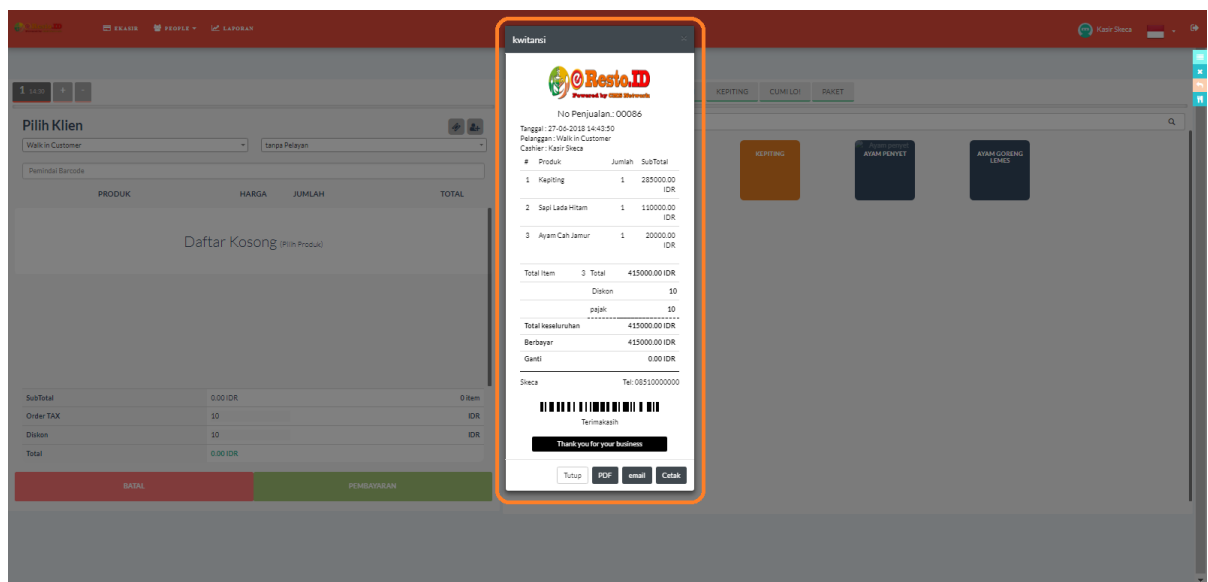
EKASIR PEOPLE LAPORAN

Kasir Skeca

Pilih Klien

Walk in Customer

tanpa Pelayan

Pemindai Barcode

| PRODUK | HARGA | JUMLAH | TOTAL |
|---|---|---|---|

Daftar Kosong (Pilih Produk)

| SubTotal | 0.00 IDR | 0 item |
|---|---|---|
| Order TAX | 10 | IDR |
| Diskon | 10 | IDR |
| Total | 0.00 IDR | |

BATAL

PEMBAYARAN

KEPITING CUMI LOI PAKET

KEPITING

AYAM PENYET

AYAM GORENG LEMES

kwitansi

e Resto.ID

Powered by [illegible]

No Penjualan.: 00086

Tanggal : 27-06-2018 14:43:50
Pelanggan : Walk in Customer
Cashier : Kasir Skeca

| # | Produk | Jumlah | SubTotal |
|---|---|---|---|
| 1 | Kepiting | 1 | 285000.00 IDR |
| 2 | Sapi Lada Hitam | 1 | 110000.00 IDR |
| 3 | Ayam Cah Jamur | 1 | 20000.00 IDR |

| Total Item | 3 | Total | 415000.00 IDR |
|---|---|---|---|
| | | Diskon | 10 |
| | | pajak | 10 |
| Total keseluruhan | | | 415000.00 IDR |
| Berbayar | | | 415000.00 IDR |
| Ganti | | | 0.00 IDR |

Skeca Tel: 08510000000

Terimakasih

Thank you for your business

Tutup PDF email Cetak